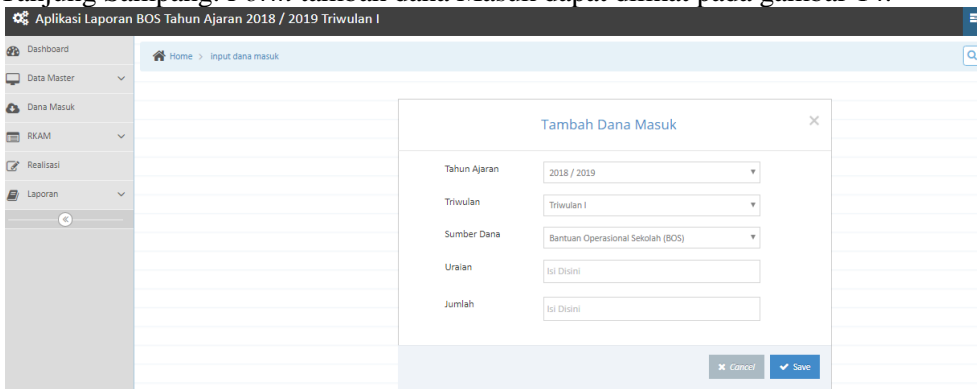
Panjang samping. Form tambah dana Masuk dapat dilihat pada gambar 14.

Aplikasi Laporan BOS Tahun Ajaran 2018 / 2019 Triwulan I

Dashboard
Data Master
Dana Masuk
RKAM
Realisasi
Laporan

Home > input dana masuk

Tambah Dana Masuk

Tahun Ajaran 2018 / 2019
Triwulan Triwulan I
Sumber Dana Bantuan Operasional Sekolah (BOS)
Uraian Isi Disini
Jumlah Isi Disini

Cancel
Save